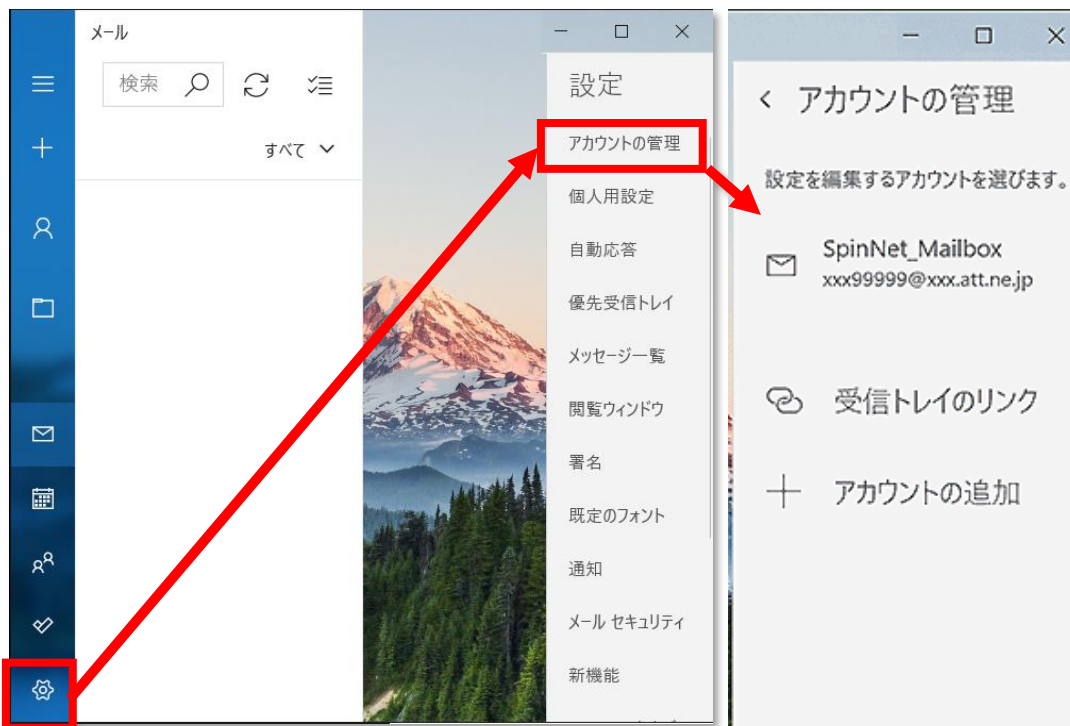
メール

検索

すべて

設定

アカウントの管理

個人用設定

自動応答

優先受信トレイ

メッセージ一覧

閲覧ウィンドウ

署名

既定のフォント

通知

メール セキュリティ

新機能

アカウントの管理

設定を編集するアカウントを選びます。

SpinNet_Mailbox
xxx99999@xxx.att.ne.jp

受信トレイのリンク

アカウントの追加